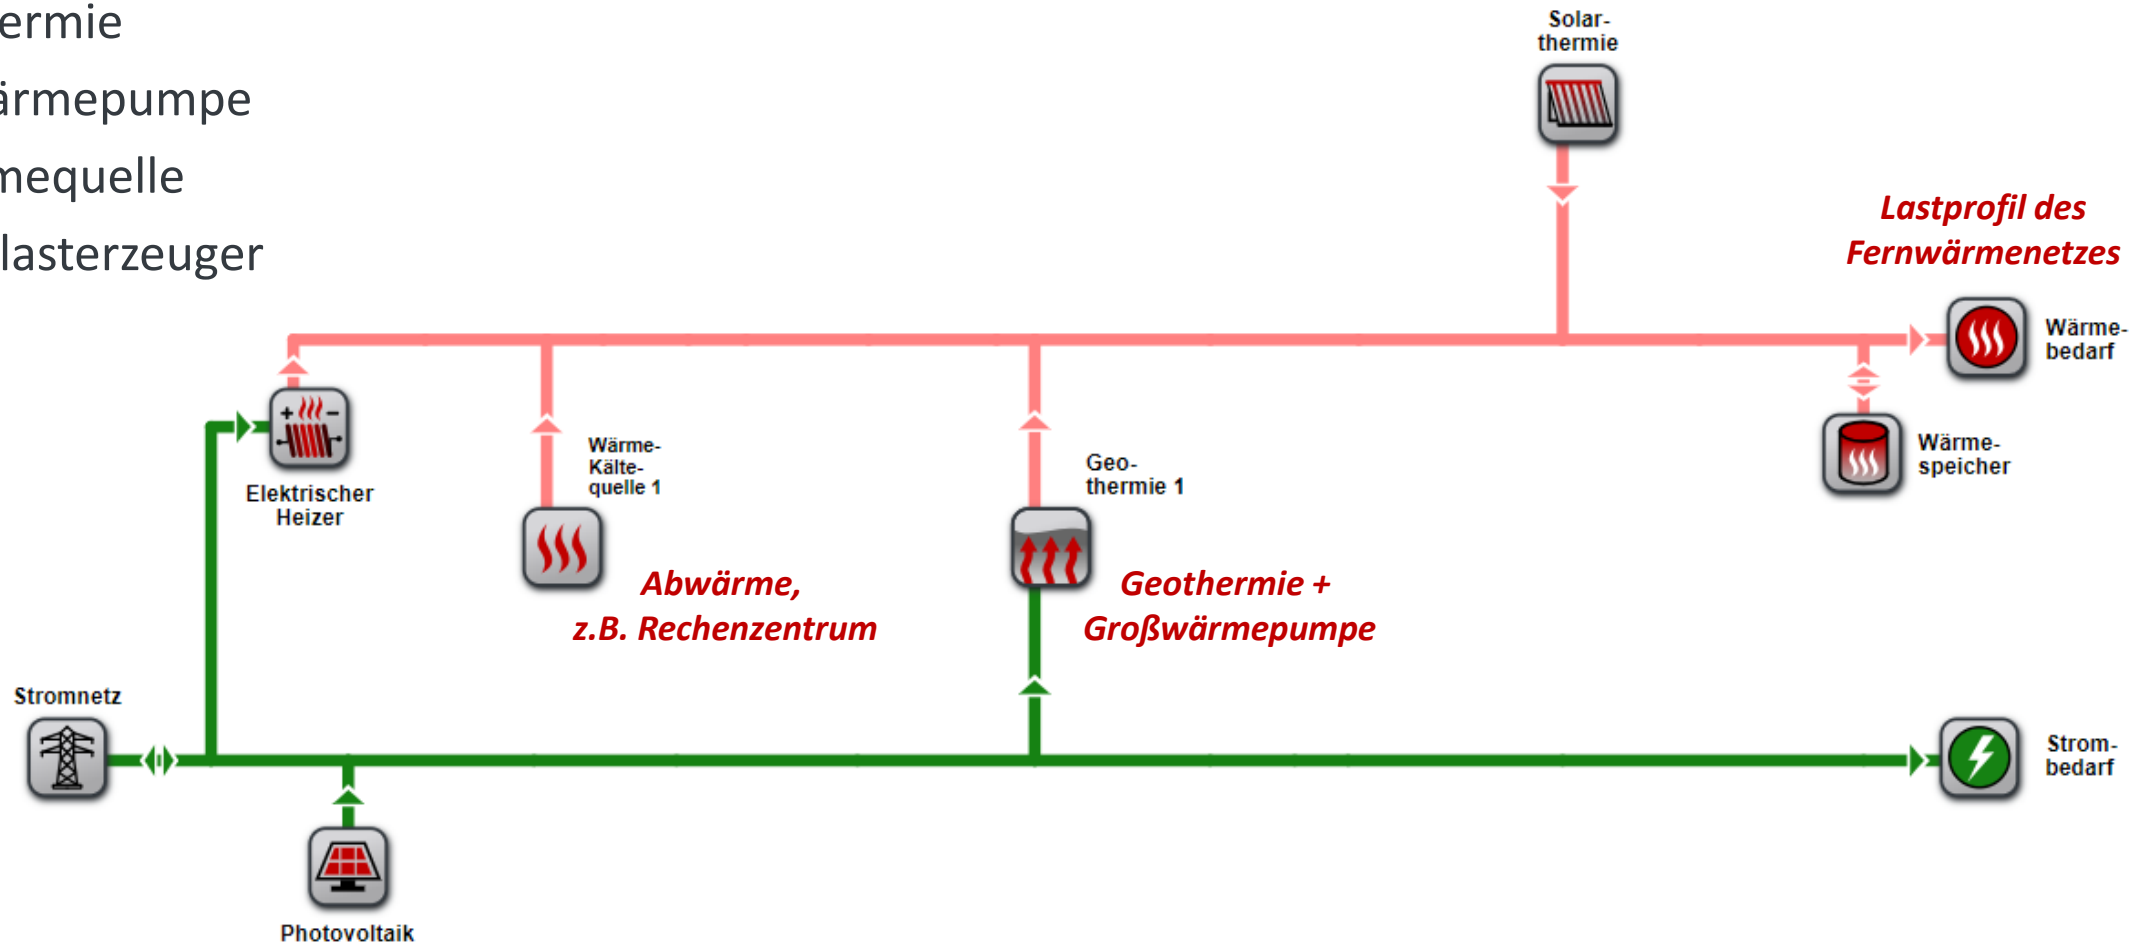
ermie
ärmepumpe
mequelle
lasterzeuger

Solarthermie

Lastprofil des Fernwärmenetzes

Wärmebedarf

Wärmespeicher

Elektrischer Heizer

Wärme-Kältequelle 1

Geothermie 1

Abwärme, z.B. Rechenzentrum

Geothermie + Großwärmepumpe

Stromnetz

Strombedarf

Photovoltaik